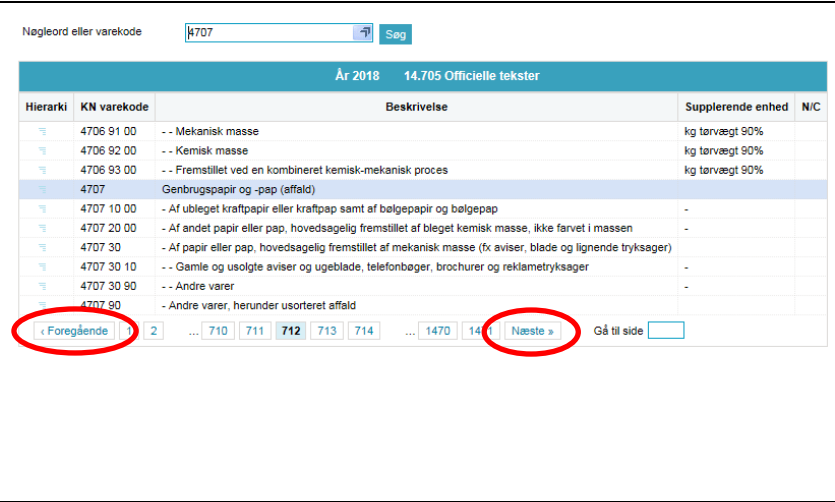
Nøgleord eller varekode 4707 Søg

År 2018 14.705 Officielle tekster

| Hierarki | KN varekode | Beskrivelse | Supplerende enhed | N/C |
|---|---|---|---|---|
| | 4706 91 00 | - - Mekanisk masse | kg tørvægt 90% | |
| | 4706 92 00 | - - Kemisk masse | kg tørvægt 90% | |
| | 4706 93 00 | - - Fremstillet ved en kombineret kemisk-mekanisk proces | kg tørvægt 90% | |
| | 4707 | Genbrugspapir og -pap (affald) | | |
| | 4707 10 00 | - Af ubleget kraftpapir eller kraftpap samt af bølgepapir og bølgepap | - | |
| | 4707 20 00 | - Af andet papir eller pap, hovedsagelig fremstillet af bleget kemisk masse, ikke farvet i massen | - | |
| | 4707 30 | - Af papir eller pap, hovedsagelig fremstillet af mekanisk masse (fx aviser, blade og lignende tryksager) | | |
| | 4707 30 10 | - - Gamle og usolgte aviser og ugeblade, telefonbøger, brochurer og reklametryksager | - | |
| | 4707 30 90 | - - Andre varer | - | |
| | 4707 90 | - Andre varer, herunder usorteret affald | | |

‹ Foregående 1 2 ... 710 711 712 713 714 ... 1470 14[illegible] Næste » Gå til side